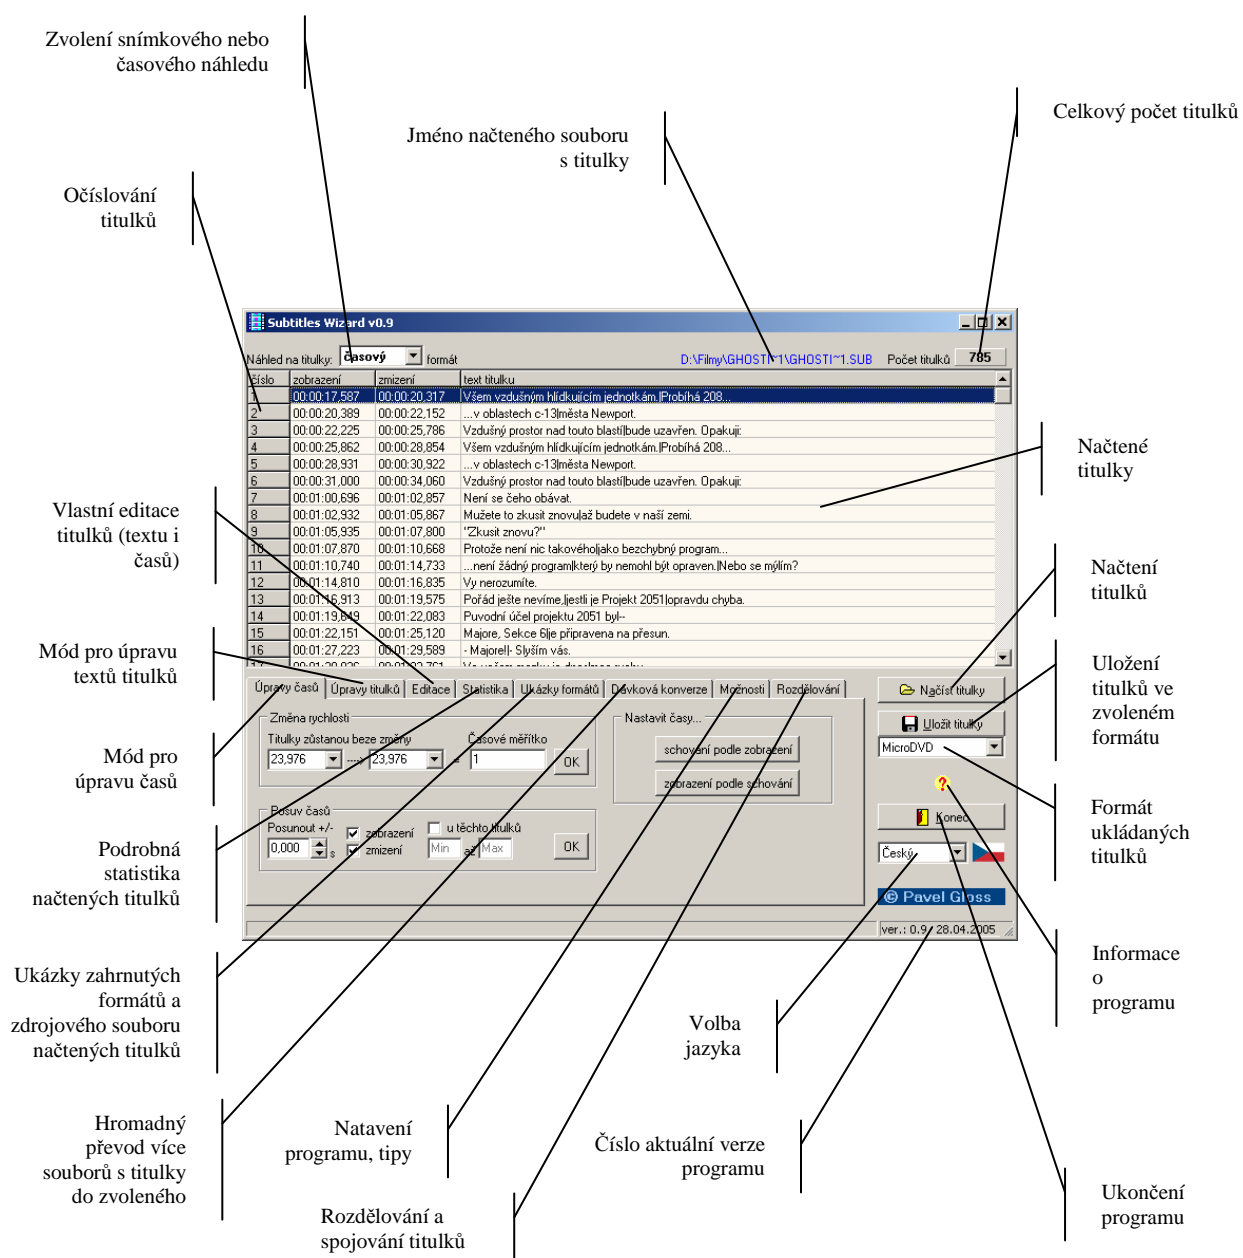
Zvolení snímkového nebo časového náhledu

Jméno načteného souboru s titulky

Celkový počet titulků

Očíslování titulků

Subtitles Wizard v0.9

Náhled na titulky: časový formát

D:\Filmy\GHOSTI~1\GHOSTI~1.SUB Počet titulků 785

| číslo | zobrazení | zmizení | text titulku |
|---|---|---|---|
| 1 | 00:00:17,587 | 00:00:20,317 | Všem vzdušným hlídkujícím jednotkám.\|Probíhá 208... |
| 2 | 00:00:20,389 | 00:00:22,152 | ...v oblastech c-13\|města Newport. |
| 3 | 00:00:22,225 | 00:00:25,786 | Vzdušný prostor nad touto blastí\|bude uzavřen. Opakuji: |
| 4 | 00:00:25,862 | 00:00:28,854 | Všem vzdušným hlídkujícím jednotkám.\|Probíhá 208... |
| 5 | 00:00:28,931 | 00:00:30,922 | ...v oblastech c-13\|města Newport. |
| 6 | 00:00:31,000 | 00:00:34,060 | Vzdušný prostor nad touto blastí\|bude uzavřen. Opakuji: |
| 7 | 00:01:00,696 | 00:01:02,857 | Není se čeho obávat. |
| 8 | 00:01:02,932 | 00:01:05,867 | Mužete to zkusit znovu\|až budete v naší zemi. |
| 9 | 00:01:05,935 | 00:01:07,800 | "Zkusit znovu?" |
| 10 | 00:01:07,870 | 00:01:10,668 | Protože není nic takového\|jako bezchybný program... |
| 11 | 00:01:10,740 | 00:01:14,733 | ...není žádný program\|který by nemohl být opraven.\|Nebo se mýlím? |
| 12 | 00:01:14,810 | 00:01:16,835 | Vy nerozumíte. |
| 13 | 00:01:16,913 | 00:01:19,575 | Pořád ještě nevíme,\|jestli je Projekt 2051\|opravdu chyba. |
| 14 | 00:01:19,649 | 00:01:22,083 | Puvodní účel projektu 2051 byl-- |
| 15 | 00:01:22,151 | 00:01:25,120 | Majore, Sekce 6\|je připravena na přesun. |
| 16 | 00:01:27,223 | 00:01:29,589 | - Majore!\|- Slyším vás. |

Načtené titulky

Vlastní editace titulků (textu i času)

Načtení titulků

Úpravy časů | Úpravy titulků | Editace | Statistika | Ukázky formátů | Dávková konverze | Možnosti | Rozdělování

Změna rychlosti
Titulky zůstanou beze změny
23,976 ---› 23,976 = Časové měřítko 1 OK

Nastavit časy...
schování podle zobrazení
zobrazení podle schování

Posuv časů
Posunout +/-
0,000 s
zobrazení
zmizení
u těchto titulků
Min až Max
OK

Načíst titulky
Uložit titulky
MicroDVD
Konec
Český
© Pavel Gloss
ver.: 0.9 28.04.2005

Mód pro úpravu textů titulků

Uložení titulků ve zvoleném formátu

Mód pro úpravu času

Formát ukládaných titulků

Podrobná statistika načtených titulků

Informace o programu

Ukázky zahrnutých formátů a zdrojového souboru načtených titulků

Volba jazyka

Hromadný převod více souborů s titulky do zvoleného

Natavení programu, tipy

Číslo aktuální verze programu

Ukončení programu

Rozdělování a spojování titulků